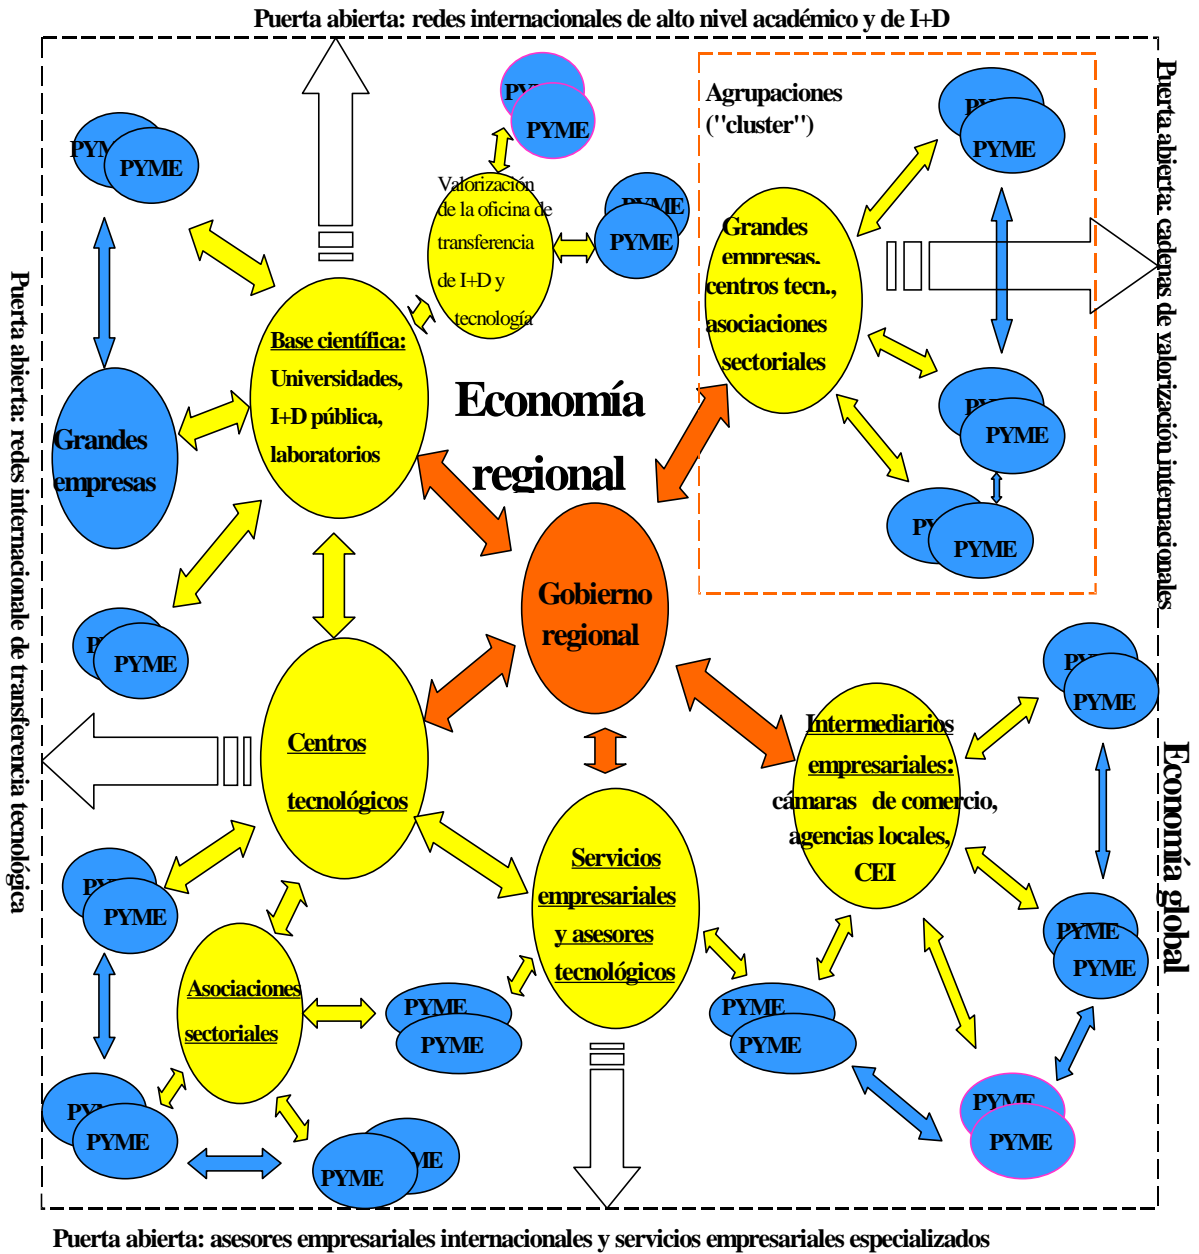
Puerta abierta: redes internacionales de alto nivel académico y de I+D

Puerta abierta: cadenas de valorización internacionales

Puerta abierta: redes internacionale de transferencia tecnológica

Economía global

Agrupaciones ("cluster")

PYME

PYME

PYME

PYME

PYME

PYME

Valorización de la oficina de transferencia de I+D y tecnología

Grandes empresas, centros tecn., asociaciones sectoriales

PYME

PYME

Base científica: Universidades, I+D pública, laboratorios

Economía regional

Grandes empresas

Gobierno regional

PYME

PYME

Centros tecnológicos

Intermediarios empresariales: cámaras de comercio, agencias locales, CEI

PYME

Servicios empresariales y asesores tecnológicos

PYME

PYME

PYME

Asociaciones sectoriales

PYME

PYME

PYME

PYME

PYME

PYME

PYME

PYME

PYME

PYME

Puerta abierta: asesores empresariales internacionales y servicios empresariales especializados